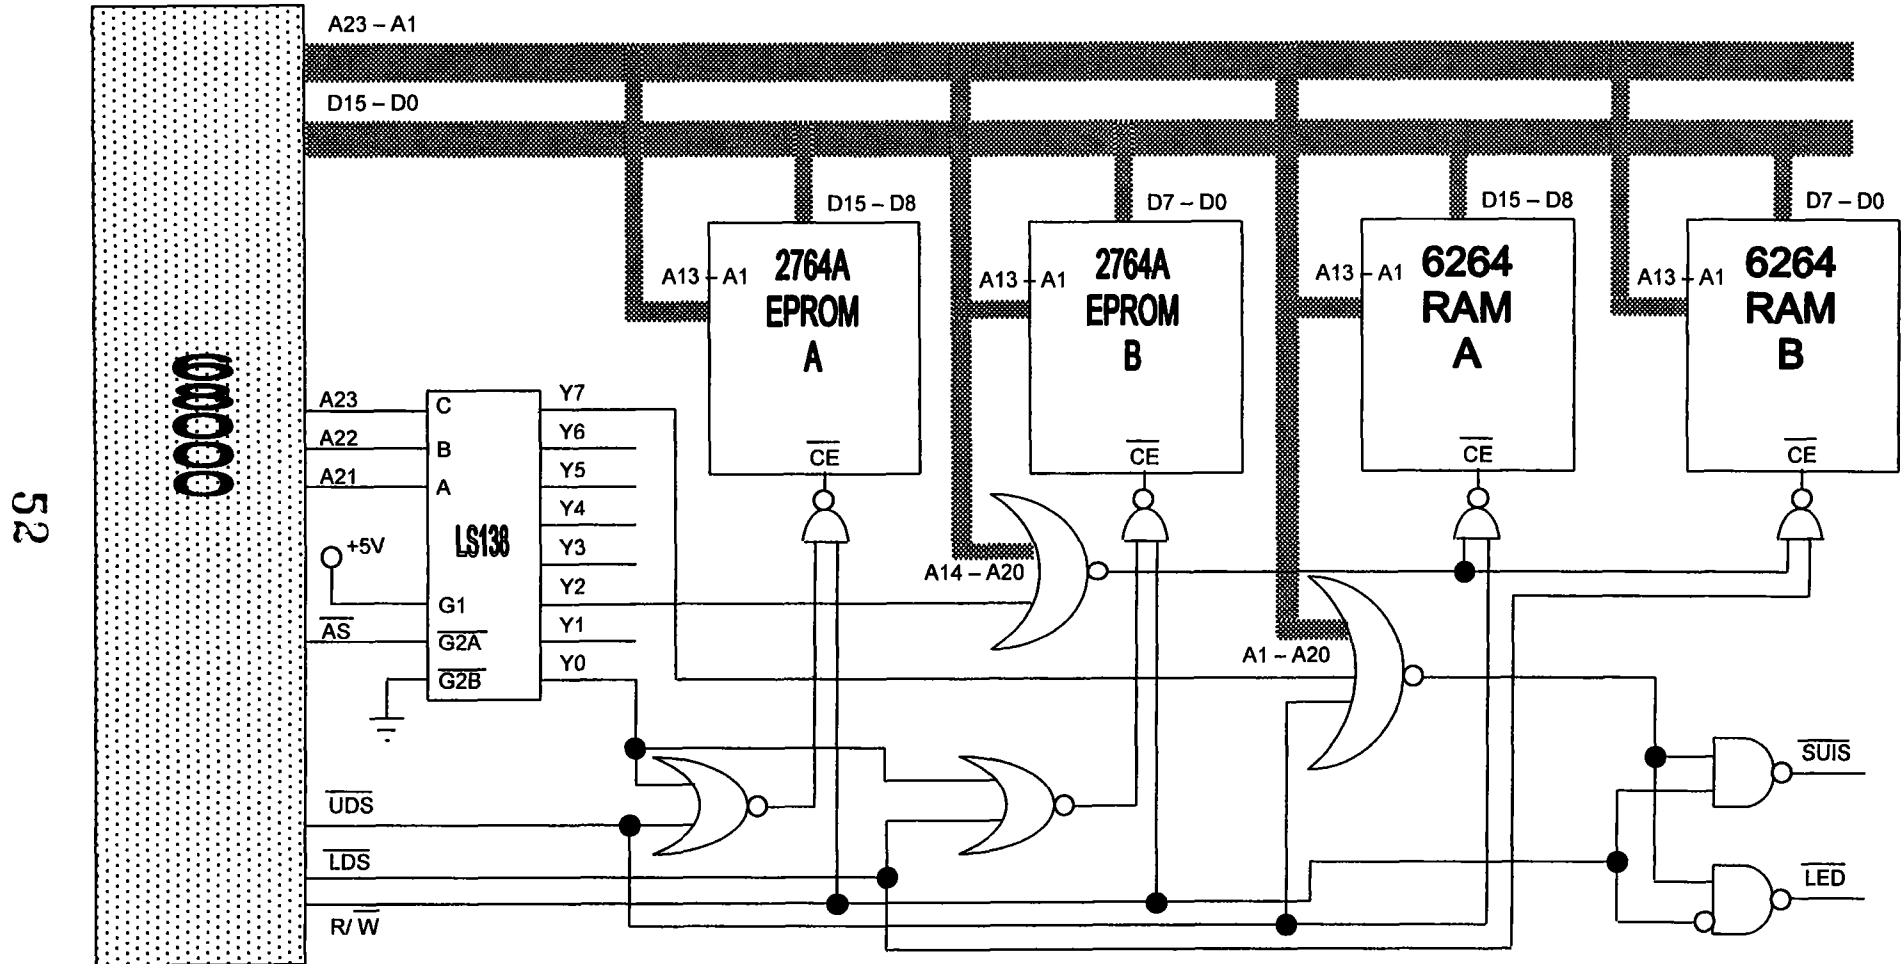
52

68000

A23 – A1

D15 – D0

D15 – D8

D7 – D0

D15 – D8

D7 – D0

A13 – A1

2764A EPROM A

$\overline{CE}$

A13 – A1

2764A EPROM B

$\overline{CE}$

A13 – A1

6264 RAM A

$\overline{CE}$

A13 – A1

6264 RAM B

$\overline{CE}$

A23
A22
A21

C
B
A

LS138

Y7
Y6
Y5
Y4
Y3
Y2
Y1
Y0

+5V

G1

$\overline{AS}$

$\overline{G2A}$

$\overline{G2B}$

A14 – A20

A1 – A20

$\overline{UDS}$

$\overline{LDS}$

R/ $\overline{W}$

$\overline{SUIS}$

$\overline{LED}$